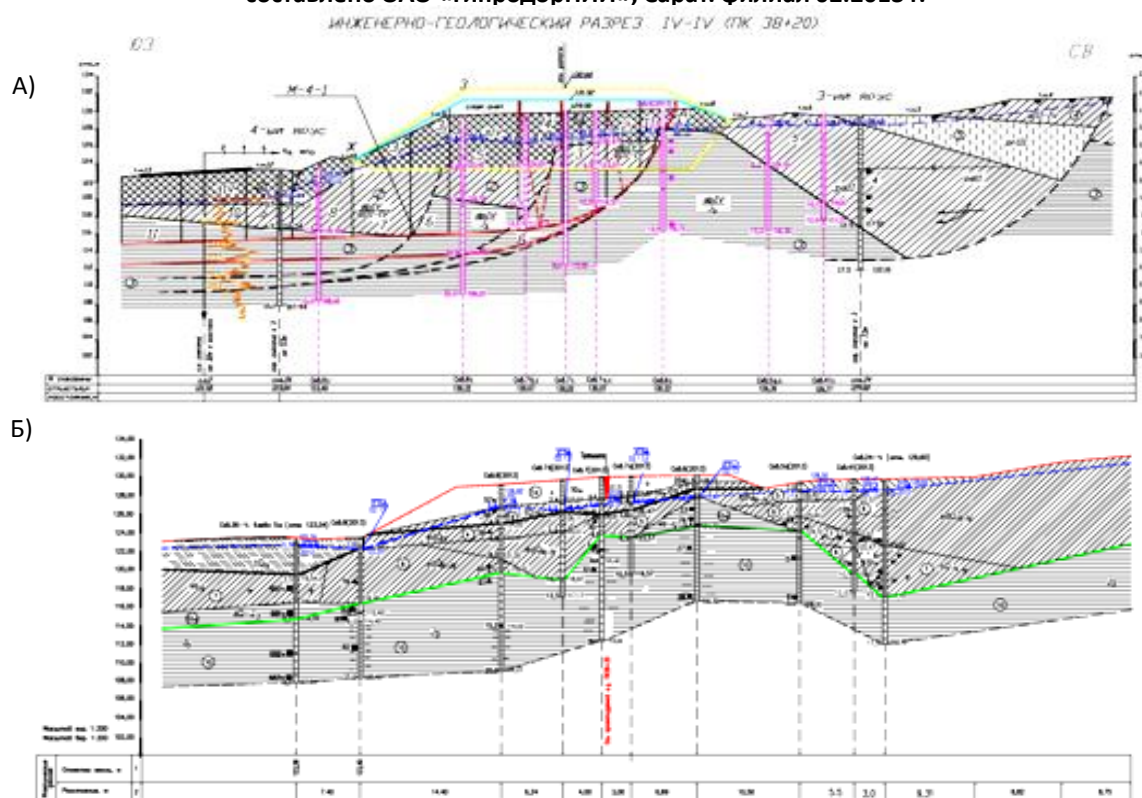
составлено ОАО «Гипродорнии», Саратовский филиал 02.2018 г.

ИНЖЕНЕРНО-ГЕОЛОГИЧЕСКИЙ РАЗРЕЗ IV-IV (ПК 38+20)

ЮЗ

СВ

А)

М-4-1

3

4-ый ярус

3-ий ярус

Б)

Масштаб гор. 1:200
Масштаб верт. 1:200

Отметка земли, м

Расстояние, м

1,40

14,40

5,24

4,00

3,00

5,80

10,00

5,5

3,0

8,31

6,00

6,75